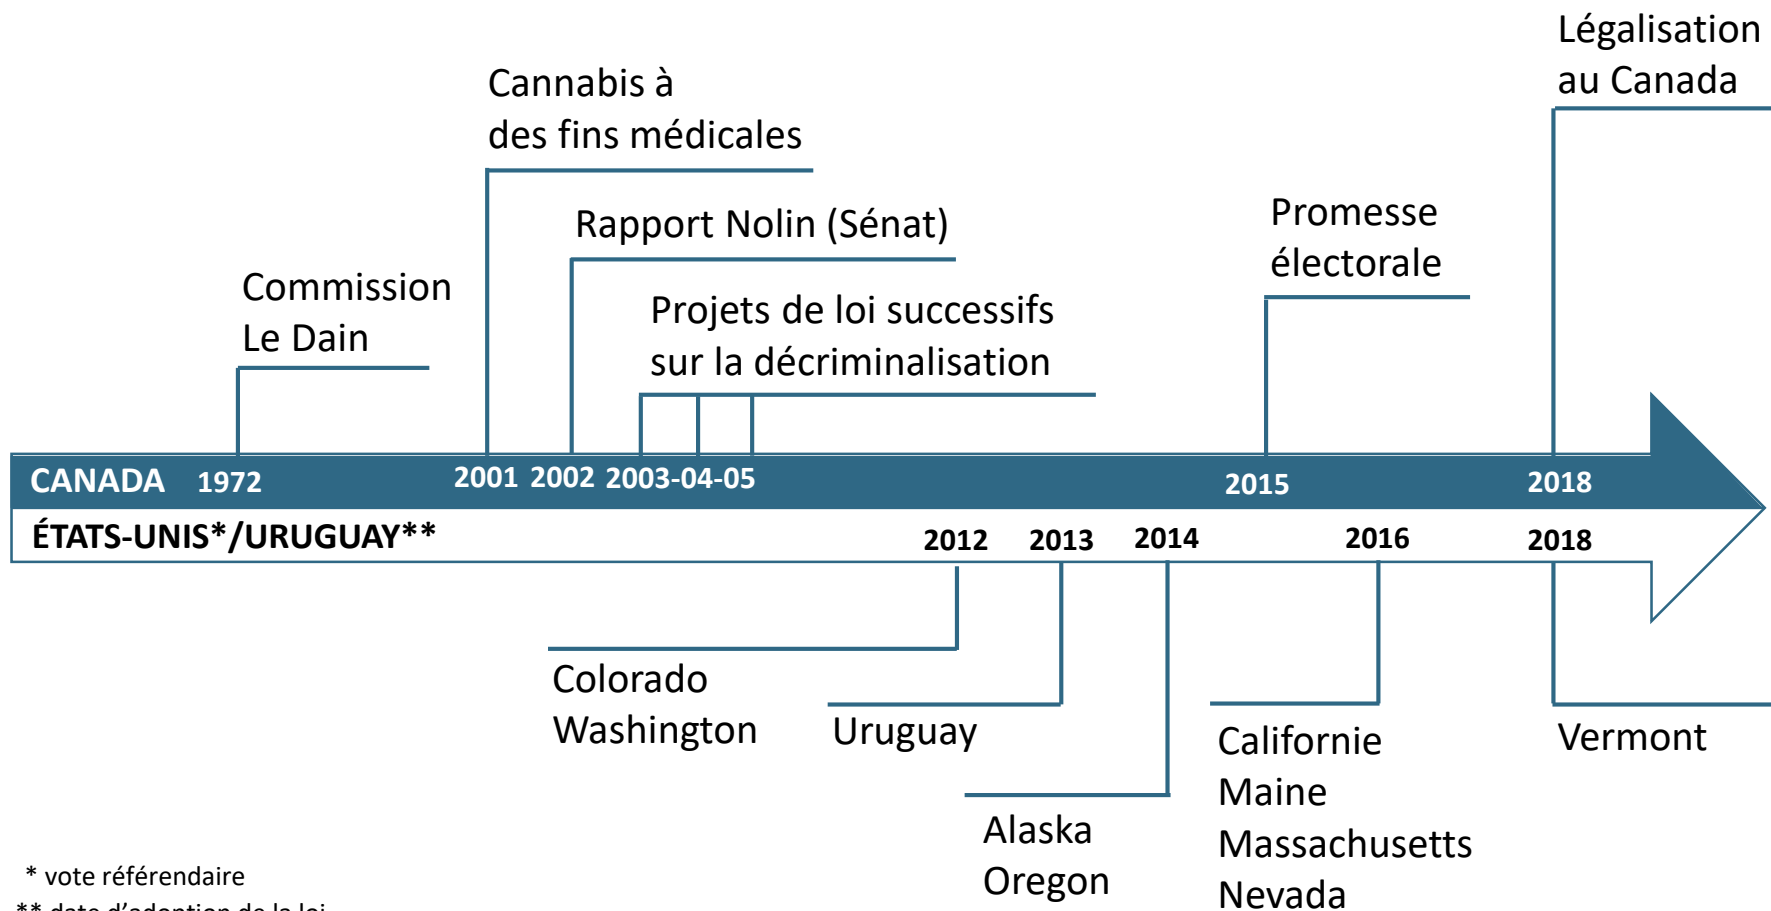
Légalisation au Canada

Cannabis à des fins médicales

Rapport Nolin (Sénat)

Promesse électorale

Commission Le Dain

Projets de loi successifs sur la décriminalisation

CANADA 1972 2001 2002 2003-04-05 2015 2018

ÉTATS-UNIS*/URUGUAY** 2012 2013 2014 2016 2018

Colorado
Washington

Uruguay

Alaska
Oregon

Californie
Maine
Massachusetts
Nevada

Vermont

* vote référendaire
** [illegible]